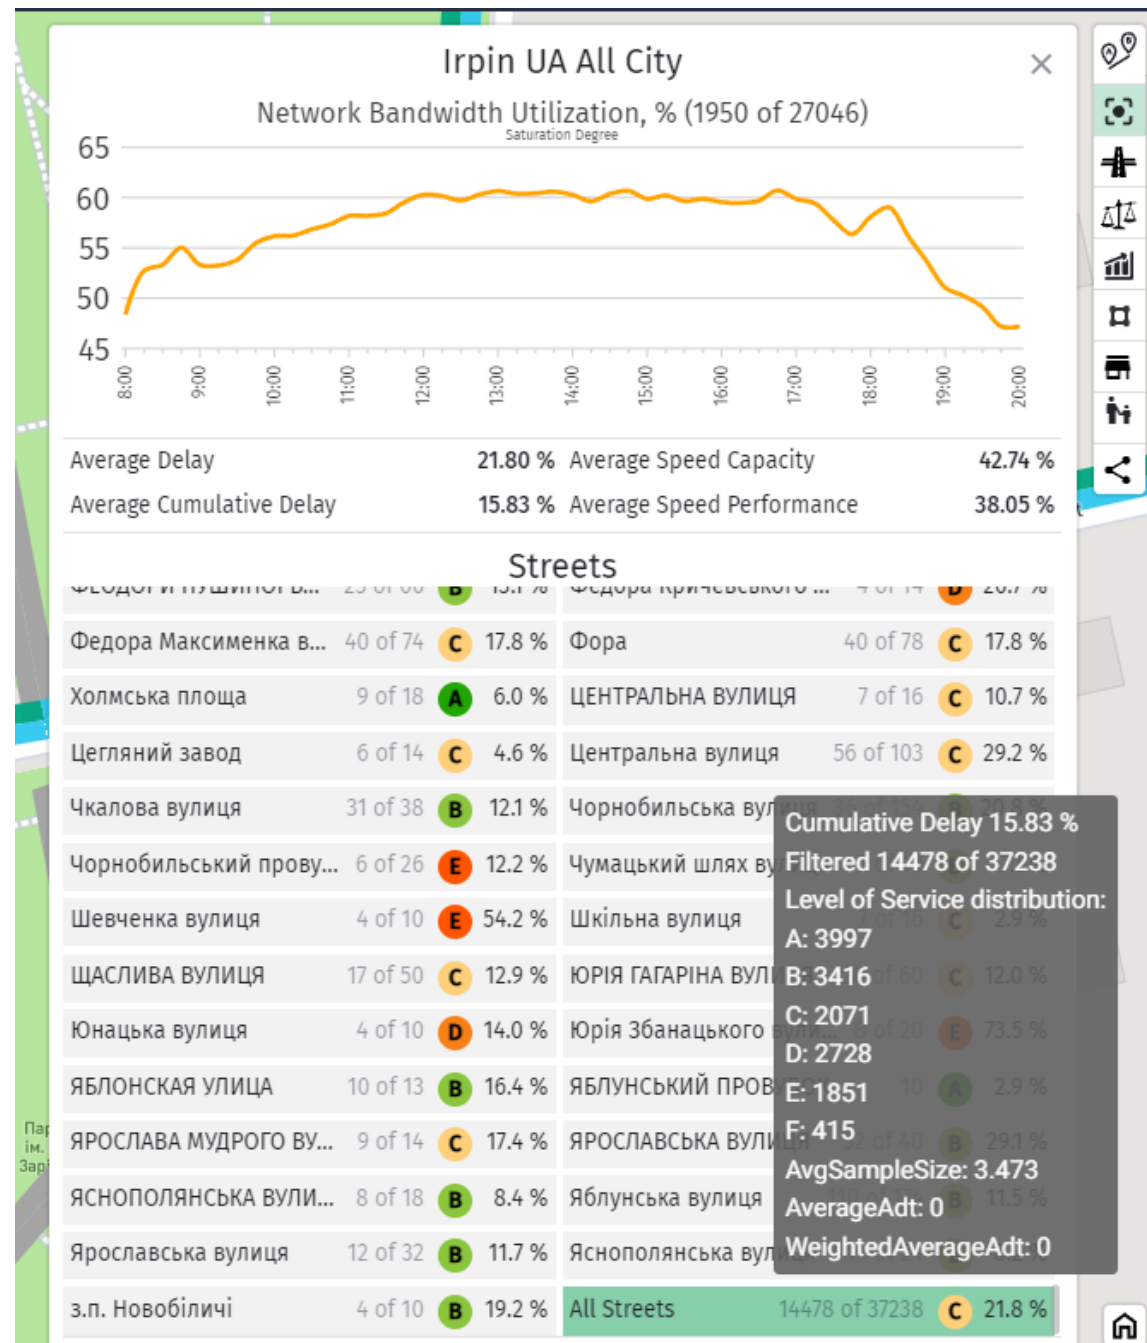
Irpin UA All City

Network Bandwidth Utilization, % (1950 of 27046)

Saturation Degree

65
60
55
50
45

8:00 9:00 10:00 11:00 12:00 13:00 14:00 15:00 16:00 17:00 18:00 19:00 20:00

| Average Delay | 21.80 % | Average Speed Capacity | 42.74 % |
|---|---|---|---|
| Average Cumulative Delay | 15.83 % | Average Speed Performance | 38.05 % |

Streets

| Федора Максименка в... | 40 of 74 | C | 17.8 % | Фора | 40 of 78 | C | 17.8 % |
|---|---|---|---|---|---|---|---|
| Холмська площа | 9 of 18 | A | 6.0 % | ЦЕНТРАЛЬНА ВУЛИЦЯ | 7 of 16 | C | 10.7 % |
| Цегляний завод | 6 of 14 | C | 4.6 % | Центральна вулиця | 56 of 103 | C | 29.2 % |
| Чкалова вулиця | 31 of 38 | B | 12.1 % | Чорнобильська вулиця | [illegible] | B | 20.8 % |
| Чорнобильський прову... | 6 of 26 | E | 12.2 % | Чумацький шлях ву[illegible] | | | |
| Шевченка вулиця | 4 of 10 | E | 54.2 % | Шкільна вулиця | 7 of 16 | C | 2.9 % |
| ЩАСЛИВА ВУЛИЦЯ | 17 of 50 | C | 12.9 % | ЮРІЯ ГАГАРІНА ВУЛ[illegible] | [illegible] of 60 | C | 12.0 % |
| Юнацька вулиця | 4 of 10 | D | 14.0 % | Юрія Збанацького вули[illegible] | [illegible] of 20 | E | 73.5 % |
| ЯБЛОНСКАЯ УЛИЦА | 10 of 13 | B | 16.4 % | ЯБЛУНСЬКИЙ ПРОВ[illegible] | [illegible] 10 | A | 2.9 % |
| ЯРОСЛАВА МУДРОГО ВУ... | 9 of 14 | C | 17.4 % | ЯРОСЛАВСЬКА ВУЛИ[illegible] | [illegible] of 40 | B | 29.1 % |
| ЯСНОПОЛЯНСЬКА ВУЛИ... | 8 of 18 | B | 8.4 % | Яблунська вулиця | | B | 11.5 % |
| Ярославська вулиця | 12 of 32 | B | 11.7 % | Яснополянська вул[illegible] | | | |
| з.п. Новобіличі | 4 of 10 | B | 19.2 % | All Streets | 14478 of 37238 | C | 21.8 % |

Cumulative Delay 15.83 %
Filtered 14478 of 37238
Level of Service distribution:
A: 3997
B: 3416
C: 2071
D: 2728
E: 1851
F: 415
AvgSampleSize: 3.473
AverageAdt: 0
WeightedAverageAdt: 0

Пар
ім.
Зарі